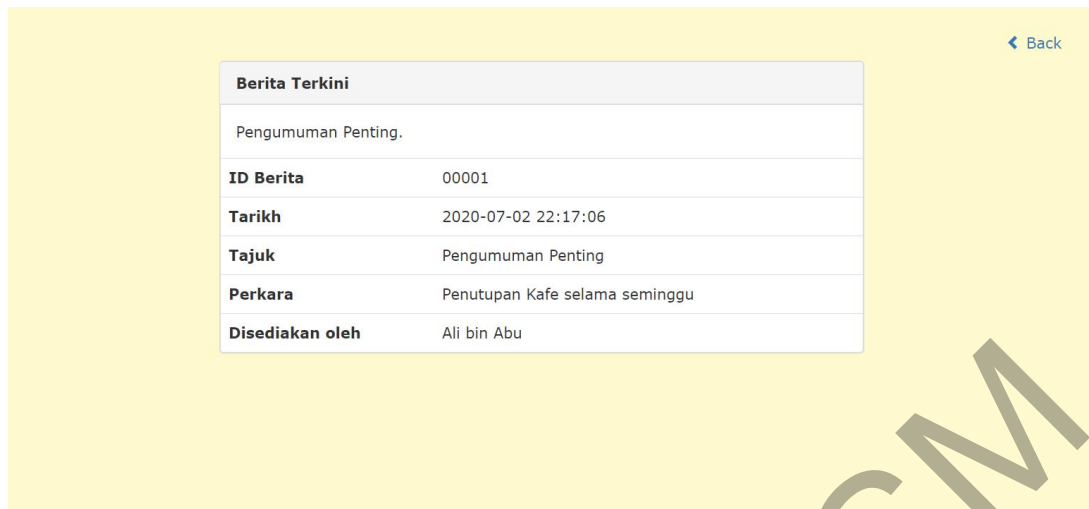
‹ Back

Berita Terkini

Pengumuman Penting.

| ID Berita | 00001 |
|---|---|
| Tarikh | 2020-07-02 22:17:06 |
| Tajuk | Pengumuman Penting |
| Perkara | Penutupan Kafe selama seminggu |
| Disediakan oleh | Ali bin Abu |

CM